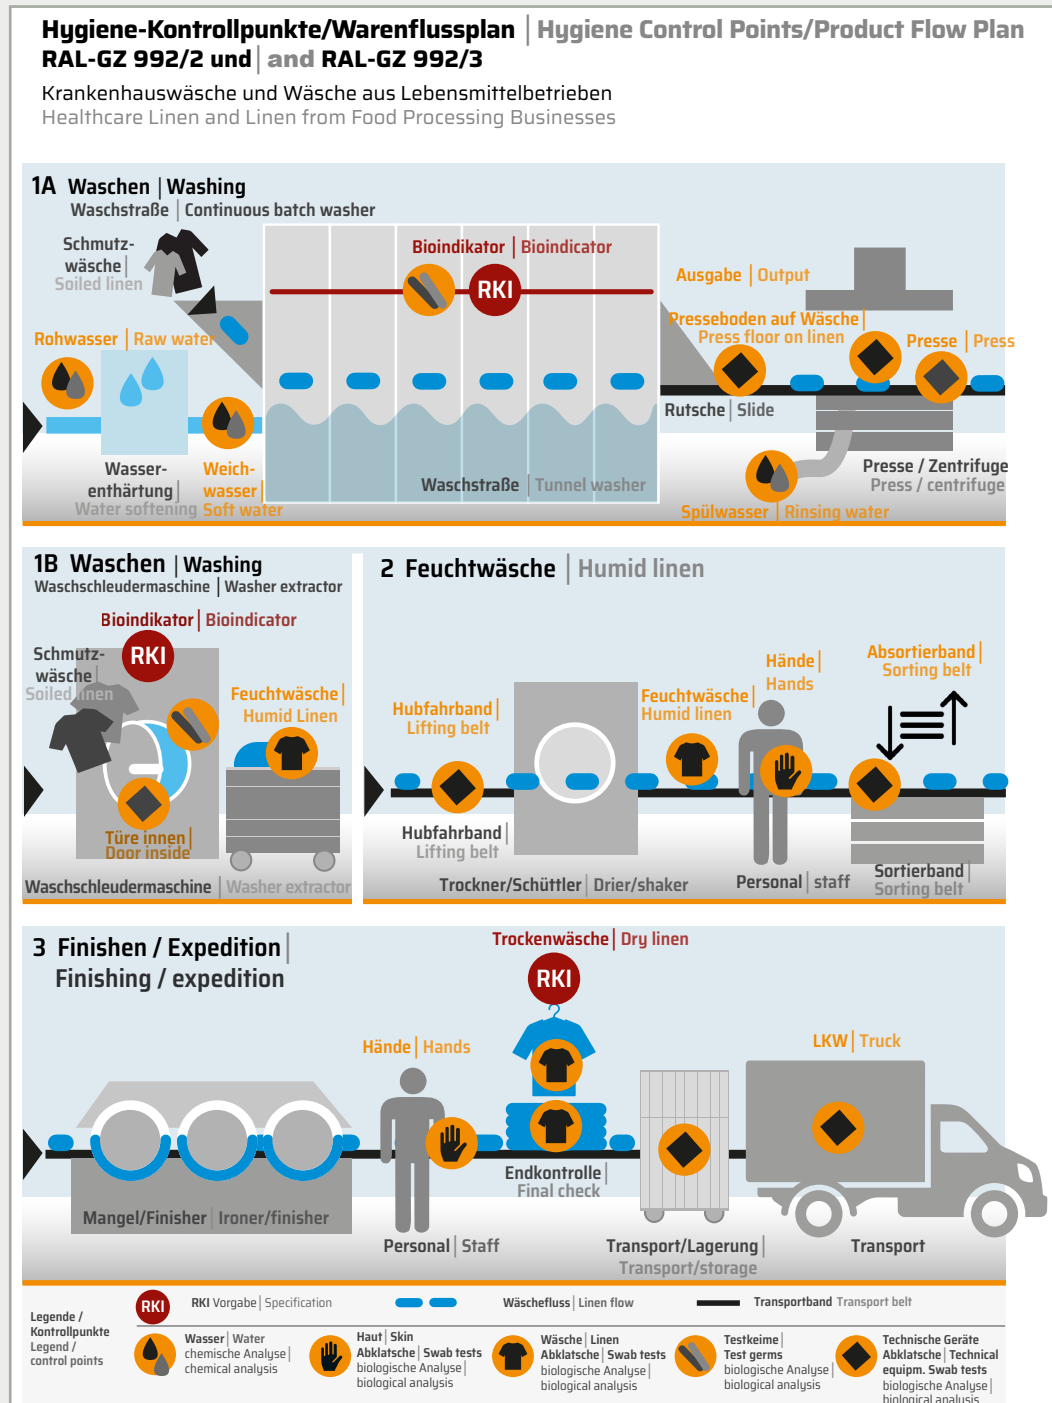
Hygiene-Kontrollpunkte/Warenflussplan | Hygiene Control Points/Product Flow Plan
RAL-GZ 992/2 und | and RAL-GZ 992/3

Krankenhauswäsche und Wäsche aus Lebensmittelbetrieben
Healthcare Linen and Linen from Food Processing Businesses

1A Waschen | Washing
Waschstraße | Continuous batch washer

Schmutzwäsche | Soiled linen

Bioindikator | Bioindicator

RKI

Ausgabe | Output

Rohwasser | Raw water

Presseboden auf Wäsche | Press floor on linen

Presse | Press

Rutsche | Slide

Wasserenthärtung | Water softening

Weichwasser | Soft water

Waschstraße | Tunnel washer

Presse / Zentrifuge
Press / centrifuge

Spülwasser | Rinsing water

1B Waschen | Washing
Waschschleudermaschine | Washer extractor

Bioindikator | Bioindicator

Schmutzwäsche
Soiled linen

RKI

Feuchtwäsche | Humid Linen

Türe innen | Door inside

Waschschleudermaschine | Washer extractor

2 Feuchtwäsche | Humid linen

Hände | Hands

Absortierband | Sorting belt

Hubfahrband | Lifting belt

Feuchtwäsche | Humid linen

Hubfahrband | Lifting belt

Trockner/Schüttler | Drier/shaker

Personal | staff

Sortierband | Sorting belt

3 Finishen / Expedition | Finishing / expedition

Trockenwäsche | Dry linen

RKI

Hände | Hands

LKW | Truck

Endkontrolle | Final check

Mangel/Finisher | Ironer/finisher

Personal | Staff

Transport/Lagerung | Transport/storage

Transport

Legende / Kontrollpunkte
Legend / control points

RKI

RKI Vorgabe | Specification

Wäschefluss | Linen flow

Transportband Transport belt

Wasser | Water
chemische Analyse | chemical analysis

Haut | Skin
Abklatsche | Swab tests
biologische Analyse | biological analysis

Wäsche | Linen
Abklatsche | Swab tests
biologische Analyse | biological analysis

Testkeime | Test germs
biologische Analyse | biological analysis

Technische Geräte Abklatsche | Technical equipm. Swab tests
biologische Analyse | biological analysis